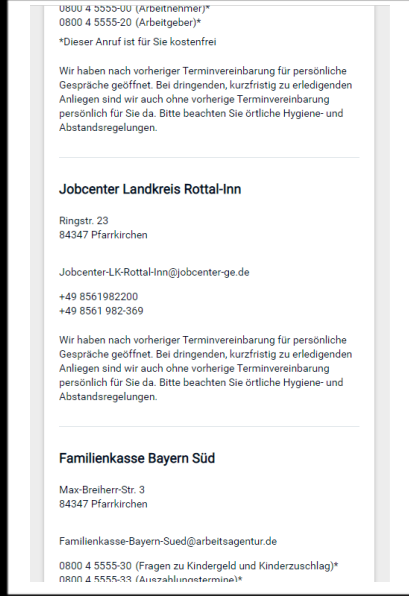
0800 4 5555-00 (Arbeitnehmer)*
0800 4 5555-20 (Arbeitgeber)*

*Dieser Anruf ist für Sie kostenfrei

Wir haben nach vorheriger Terminvereinbarung für persönliche Gespräche geöffnet. Bei dringenden, kurzfristig zu erledigenden Anliegen sind wir auch ohne vorherige Terminvereinbarung persönlich für Sie da. Bitte beachten Sie örtliche Hygiene- und Abstandsregelungen.

Jobcenter Landkreis Rottal-Inn

Ringstr. 23
84347 Pfarrkirchen

Jobcenter-LK-Rottal-Inn@jobcenter-ge.de

+49 8561982200
+49 8561 982-369

Wir haben nach vorheriger Terminvereinbarung für persönliche Gespräche geöffnet. Bei dringenden, kurzfristig zu erledigenden Anliegen sind wir auch ohne vorherige Terminvereinbarung persönlich für Sie da. Bitte beachten Sie örtliche Hygiene- und Abstandsregelungen.

Familienkasse Bayern Süd

Max-Breiherr-Str. 3
84347 Pfarrkirchen

Familienkasse-Bayern-Sued@arbeitsagentur.de

0800 4 5555-30 (Fragen zu Kindergeld und Kinderzuschlag)*
0800 4 5555-33 (Auszahlungstermine)*